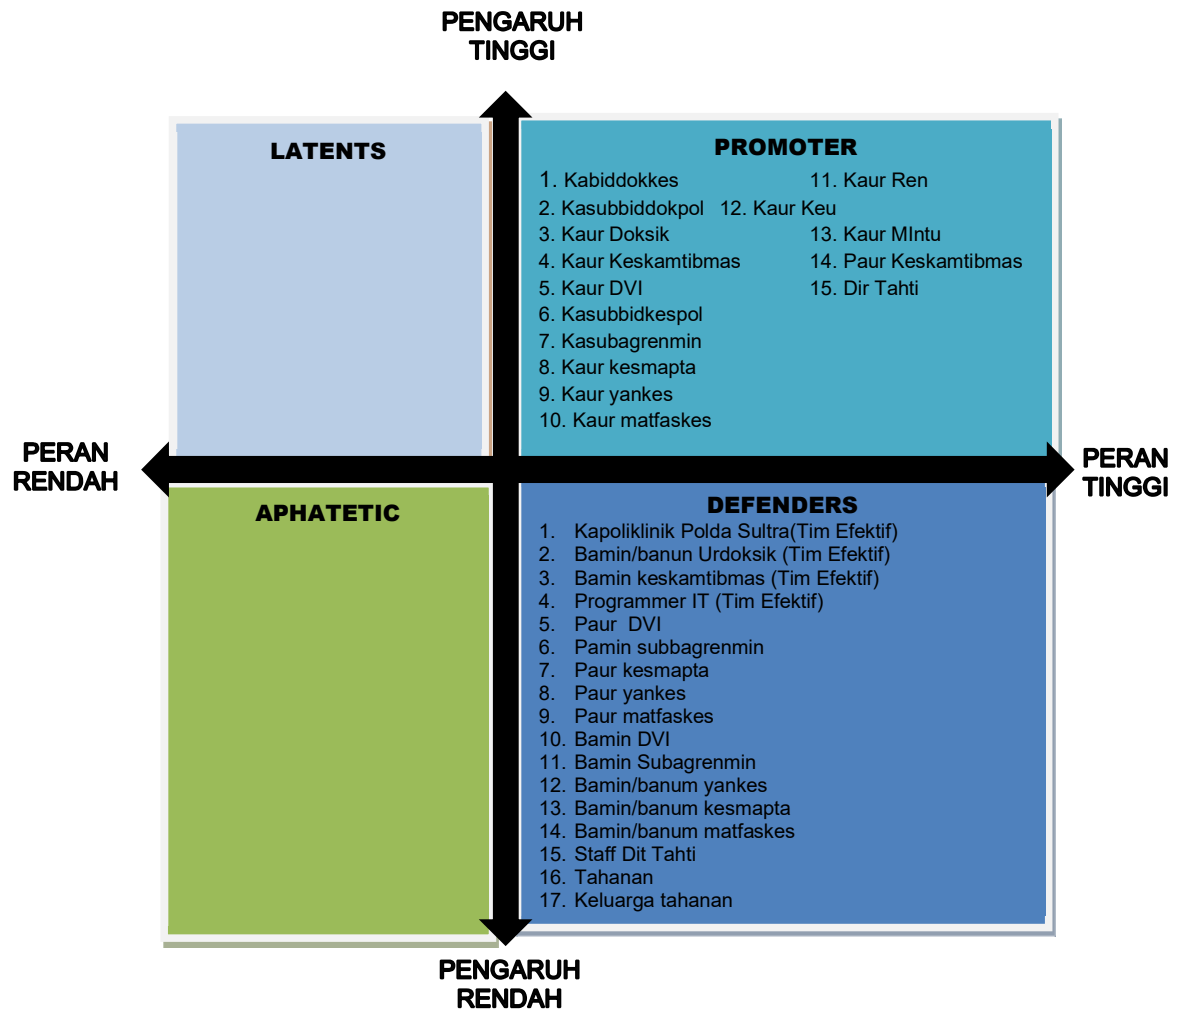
PENGARUH TINGGI

LATENTS

PROMOTER

1. Kabiddokkes
2. Kasubbiddokpol
3. Kaur Doksik
4. Kaur Keskamtibmas
5. Kaur DVI
6. Kasubbidkespol
7. Kasubagrenmin
8. Kaur kesmapta
9. Kaur yankes
10. Kaur matfaskes
11. Kaur Ren
12. Kaur Keu
13. Kaur MIntu
14. Paur Keskamtibmas
15. Dir Tahti

PERAN RENDAH

PERAN TINGGI

APHATETIC

DEFENDERS

1. Kapoliklinik Polda Sultra(Tim Efektif)
2. Bamin/banun Urdoksik (Tim Efektif)
3. Bamin keskamtibmas (Tim Efektif)
4. Programmer IT (Tim Efektif)
5. Paur DVI
6. Pamin subbagrenmin
7. Paur kesmapta
8. Paur yankes
9. Paur matfaskes
10. Bamin DVI
11. Bamin Subagrenmin
12. Bamin/banum yankes
13. Bamin/banum kesmapta
14. Bamin/banum matfaskes
15. Staff Dit Tahti
16. Tahanan
17. Keluarga tahanan

PENGARUH RENDAH